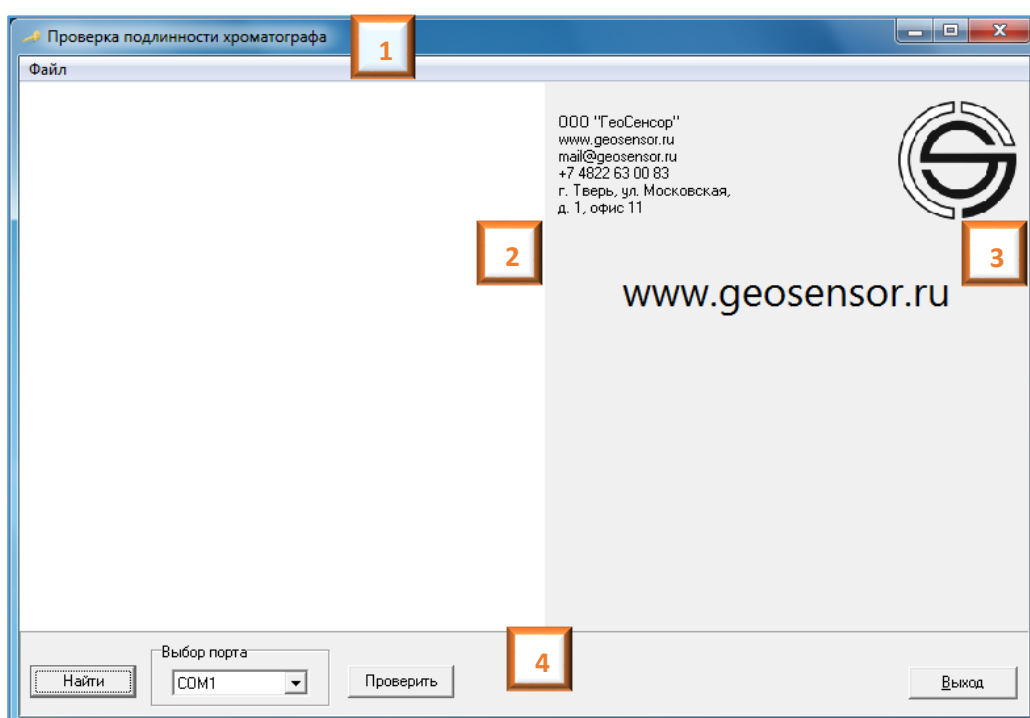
Проверка подлинности хроматографа

1

Файл

ООО "ГеоСенсор"
www.geosensor.ru
mail@geosensor.ru
+7 4822 63 00 83
г. Тверь, ул. Московская,
д. 1, офис 11

2

3

www.geosensor.ru

4

Найти

Выбор порта

COM1

Проверить

Выход